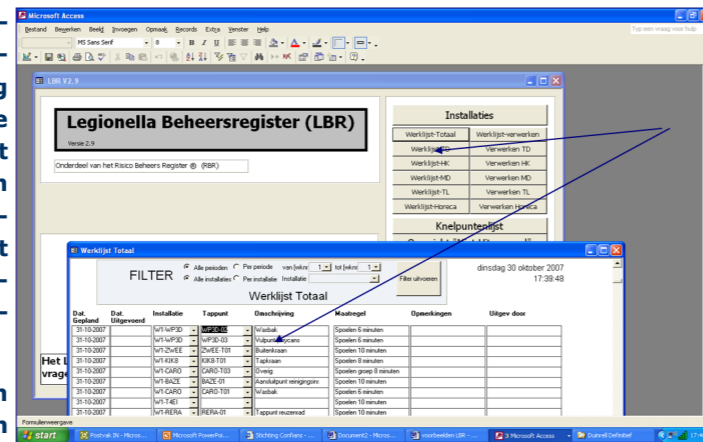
Microsoft Access

Bestand Bewerken Beeld Invoegen Opmaak Records Extra Venster Help

Typ een vraag voor hulp

MS Sans Serif 8 B I U

LBR V2.9

Legionella Beheersregister (LBR)

Versie 2.9

Onderdeel van het Risico Beheers Register ® (RBR)

Installaties

| Werklijst-Totaal | Werklijst-verwerken |
|---|---|
| Werklijst-TD | Verwerken TD |
| Werklijst-HK | Verwerken HK |
| Werklijst-MD | Verwerken MD |
| Werklijst-TL | Verwerken TL |
| Werklijst-Horeca | Verwerken Horeca |

Knelpuntenlijst

Het L
vrage

Werklijst Totaal

FILTER

Alle perioden Per periode van [wknr] 1 tot [wknr] 1

Alle installaties Per installatie Installatie

Filter uitvoeren

dinsdag 30 oktober 2007
17:39:48

Werklijst Totaal

| Dat. Gepland | Dat. Uitgevoerd | Installatie | Tappunt | Omschrijving | Maatregel | Opmerkingen | Uitgev door |
|---|---|---|---|---|---|---|---|
| 31-10-2007 | | W1-WP3D | WP3D-02 | Wasbak | Spoelen 6 minuten | | |
| 31-10-2007 | | W1-WP3D | WP3D-03 | Vuilpunt/Sgcans | Spoelen 6 minuten | | |
| 31-10-2007 | | W1-ZWEE | ZWEE-T01 | Buitenkraan | Spoelen 10 minuten | | |
| 31-10-2007 | | W1-KIK8 | KIK8-T01 | Tapkraan | Spoelen 8 minuten | | |
| 31-10-2007 | | W1-CARO | CARO-T03 | Overig | Spoelen groep 8 minuten | | |
| 31-10-2007 | | W1-BAZE | BAZE-01 | Aansluitpunt reinigingsinr | Spoelen 10 minuten | | |
| 31-10-2007 | | W1-CARO | CARO-T01 | Wasbak | Spoelen 6 minuten | | |
| 31-10-2007 | | W1-T4E1 | | | Spoelen 10 minuten | | |
| 31-10-2007 | | W1-RERA | RERA-01 | Tappunt keukenrad | Spoelen 10 minuten | | |

Formulierweergave

start | Postvak IN - Micros... | Microsoft PowerPoi... | Stichting Confianc - ... | Document2 - Micros... | voorbeelden LBR - ... | 3 Microsoft Access | Duitsrell Definitief | 17: